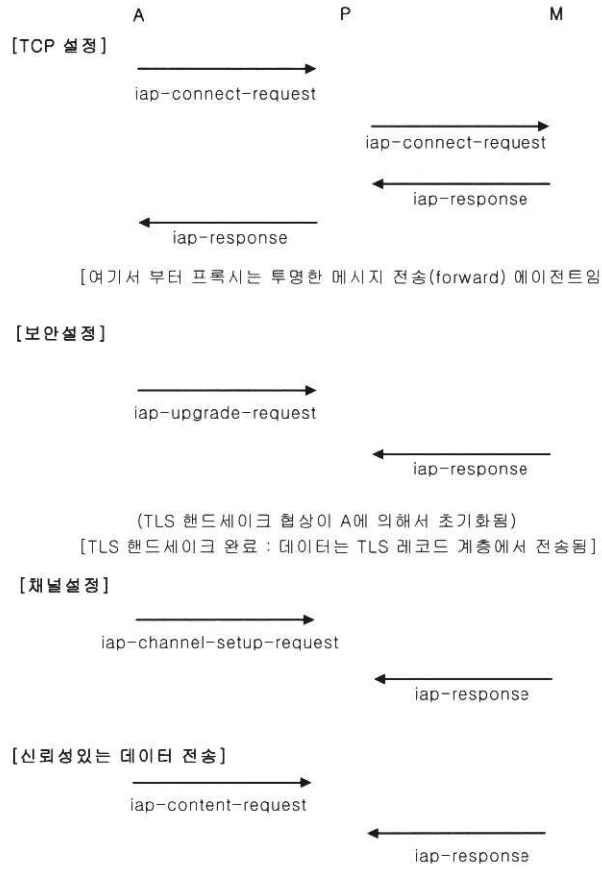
A P M

[TCP 설정]

iap-connect-request

iap-connect-request

iap-response

iap-response

[여기서 부터 프록시는 투명한 메시지 전송(forward) 에이전트임

[보안설정]

iap-upgrade-request

iap-response

(TLS 핸드세이크 협상이 A에 의해서 초기화됨)

[TLS 핸드세이크 완료 : 데이터는 TLS 레코드 계층에서 전송됨]

[채널설정]

iap-channel-setup-request

iap-response

[신뢰성있는 데이터 전송]

iap-content-request

iap-response